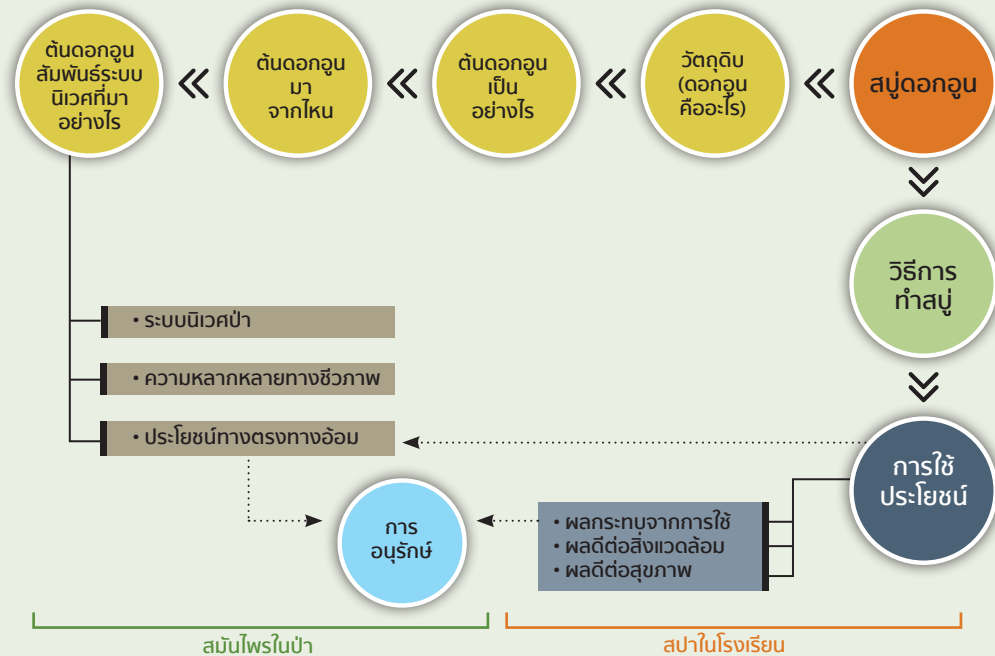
ต้นดอกอูน สัมพันธ์ระบบนิเวศที่มาอย่างไร

ต้นดอกอูน มา จากไหน

ต้นดอกอูน เป็น อย่างไร

วัตถุดิบ (ดอกอูน คืออะไร)

สบู่ดอกอูน

วิธีการ ทำสบู่

การใช้ ประโยชน์

• ระบบนิเวศป่า

• ความหลากหลายทางชีวภาพ

• ประโยชน์ทางตรงทางอ้อม

การ อนุรักษ์

• ผลกระทบจากการใช้
• ผลดีต่อสิ่งแวดล้อม
• ผลดีต่อสุขภาพ

สมุนไพรในป่า

สปาในโรงเรียน